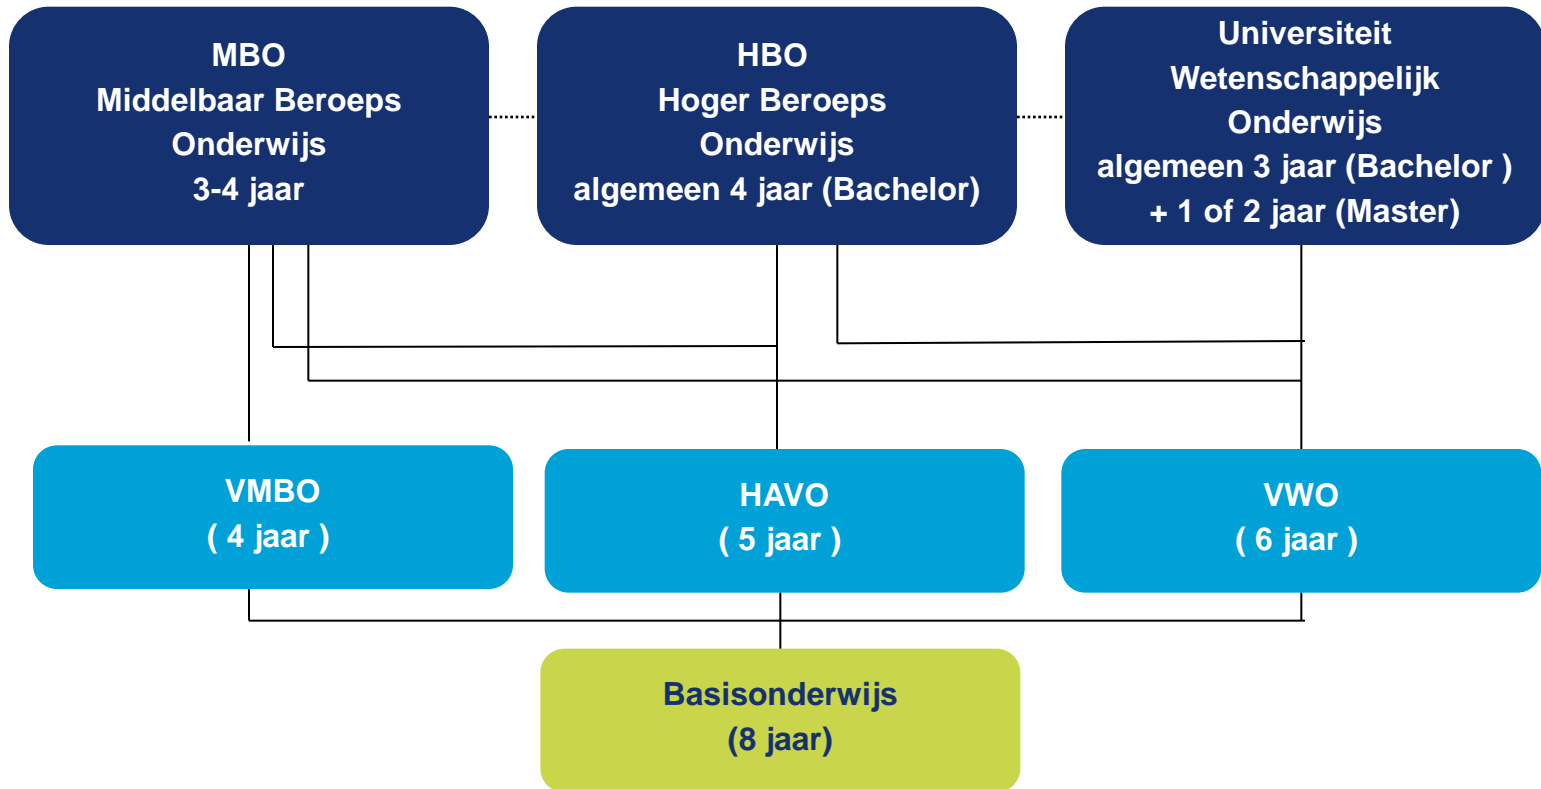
MBO
Middelbaar Beroeps
Onderwijs
3-4 jaar

HBO
Hoger Beroeps
Onderwijs
algemeen 4 jaar (Bachelor)

Universiteit
Wetenschappelijk
Onderwijs
algemeen 3 jaar (Bachelor )
+ 1 of 2 jaar (Master)

VMBO
( 4 jaar )

HAVO
( 5 jaar )

VWO
( 6 jaar )

Basisonderwijs
(8 jaar)